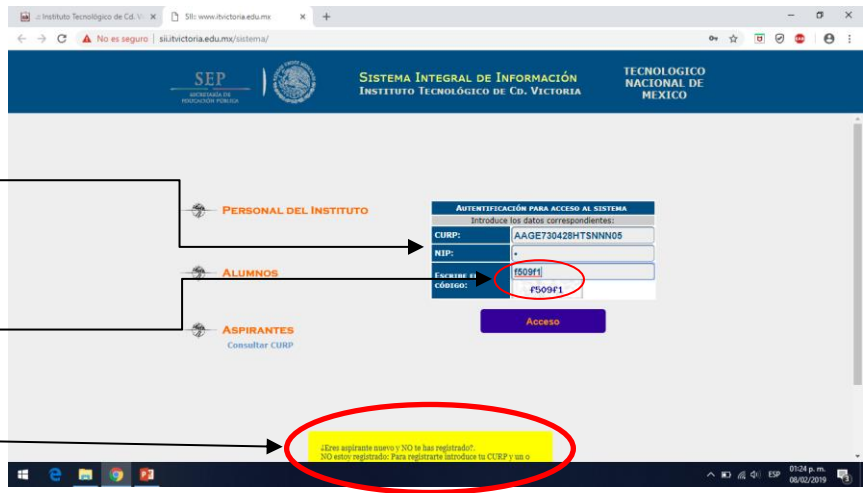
:: Instituto Tecnológico de Cd. V ×
SII: www.itvictoria.edu.mx ×
+
No es seguro | sii.itvictoria.edu.mx/sistema/

SEP
SECRETARÍA DE EDUCACIÓN PÚBLICA

Sistema Integral de Información
Instituto Tecnológico de Cd. Victoria

TECNOLOGICO NACIONAL DE MEXICO

Personal del Instituto

Alumnos

Aspirantes
Consultar CURP

Autentificación para acceso al sistema
Introduce los datos correspondientes:

| CURP: | AAGE730428HTSNNN05 |
|---|---|
| NIP: | • |
| Escribe el código: | f509f1 |
| | f509f1 |

Acceso

¿Eres aspirante nuevo y NO te has registrado?.
NO estoy registrado: Para registrarte introduce tu CURP y un o

ESP 01:24 p. m. 08/02/2019